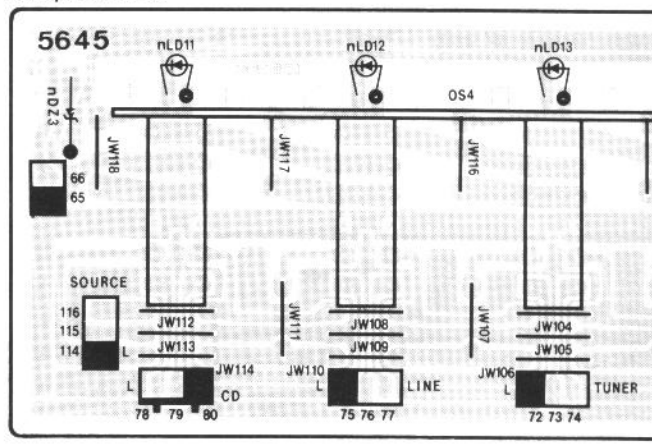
5645

nLD11

nLD12

nLD13

OS4

nDZ3

JW118

JW117

JW116

66

65

SOURCE

116

115

114

L

JW112

JW113

JW114

L

CD

78 79 80

JW111

JW108

JW109

JW110

L

LINE

75 76 77

JW107

JW104

JW105

JW106

L

TUNER

72 73 74